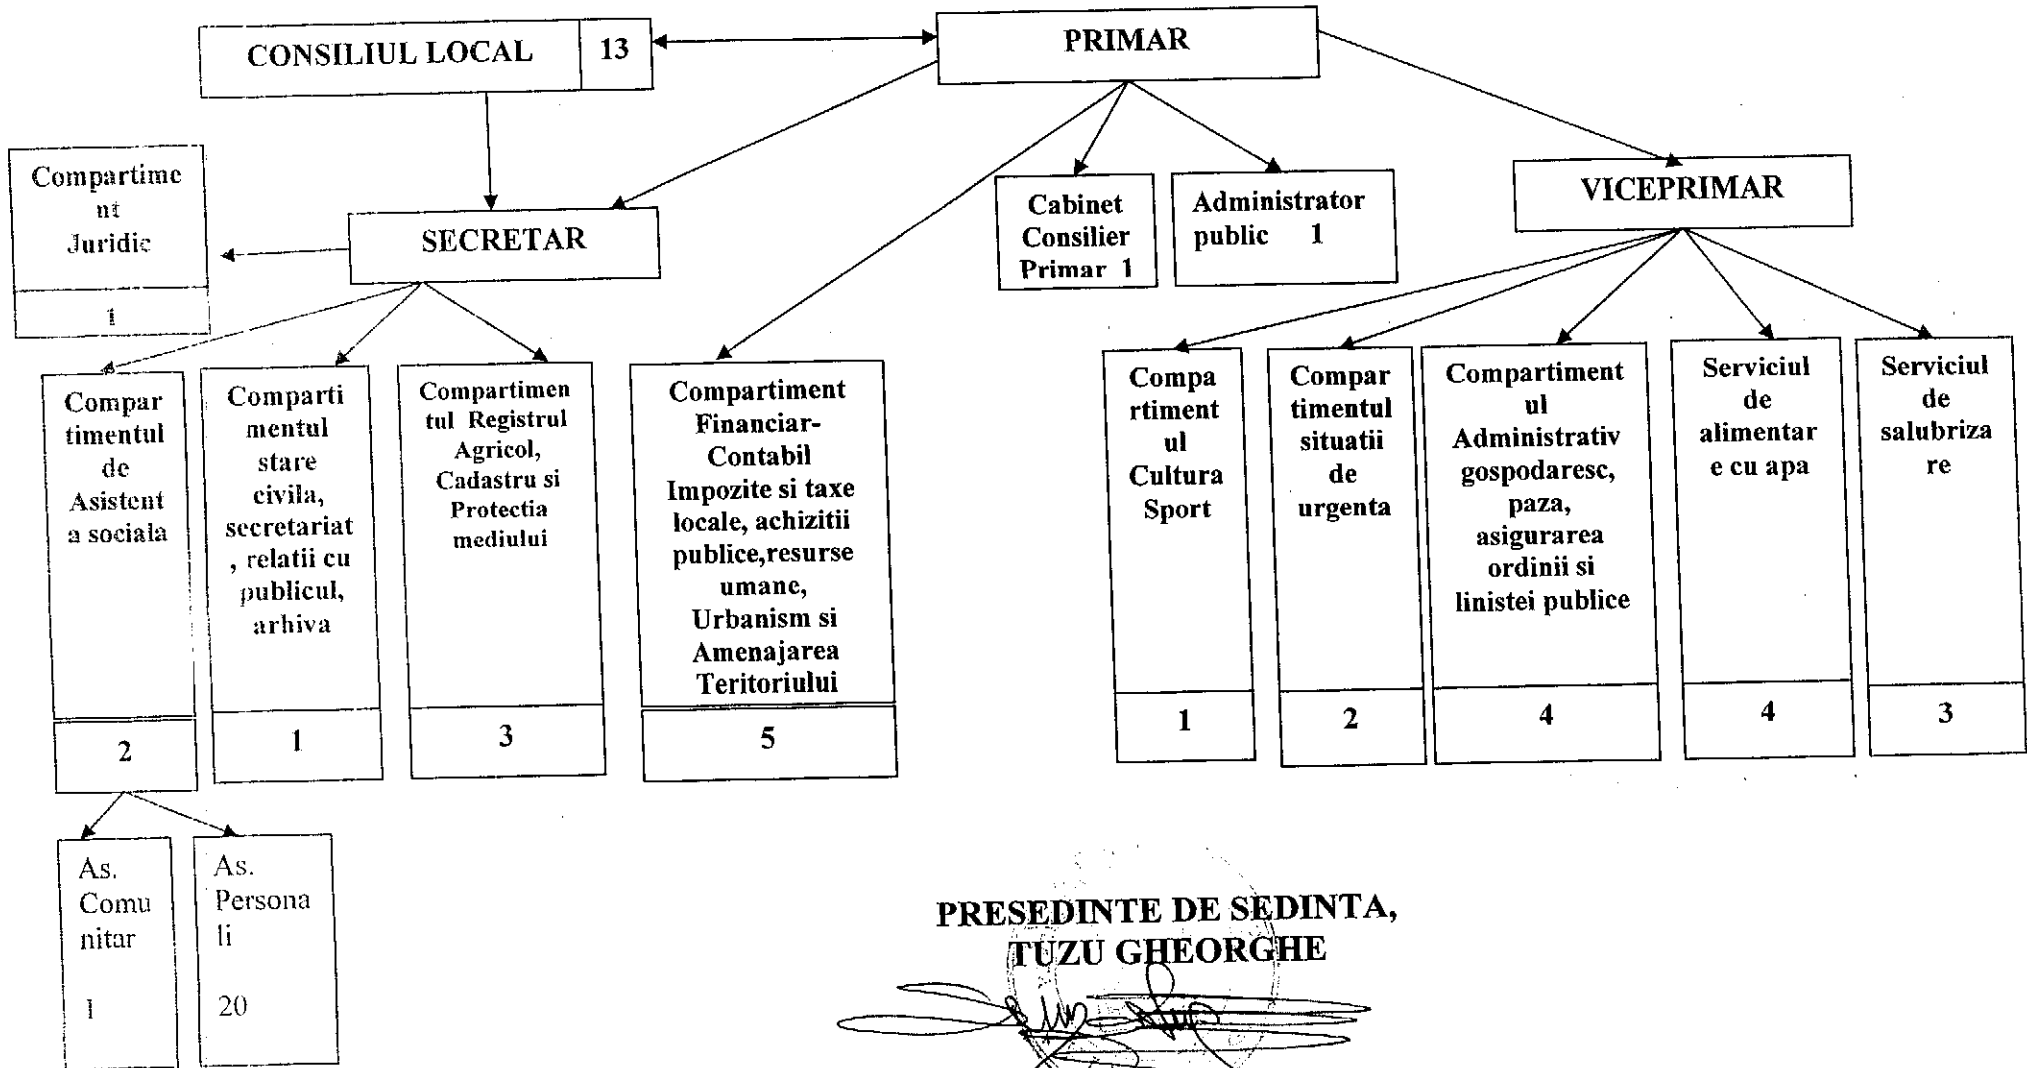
CONSILIUL LOCAL 13

PRIMAR

Compartiment Juridic

1

SECRETAR

Cabinet Consilier Primar 1

Administrator public 1

VICEPRIMAR

Compartimentul de Asistenta sociala

2

Compartimentul stare civila, secretariat, relatii cu publicul, arhiva

1

Compartimentul Registrul Agricol, Cadastru si Protectia mediului

3

Compartiment Financiar-Contabil Impozite si taxe locale, achizitii publice,resurse umane, Urbanism si Amenajarea Teritoriului

5

Compartimentul Cultura Sport

1

Compartimentul situatii de urgenta

2

Compartimentul Administrativ gospodaresc, paza, asigurarea ordinii si linistei publice

4

Serviciul de alimentare cu apa

4

Serviciul de salubrizare

3

As. Comunitar

1

As. Personali

20

PRESEDINTE DE SEDINTA,
TUZU GHEORGHE